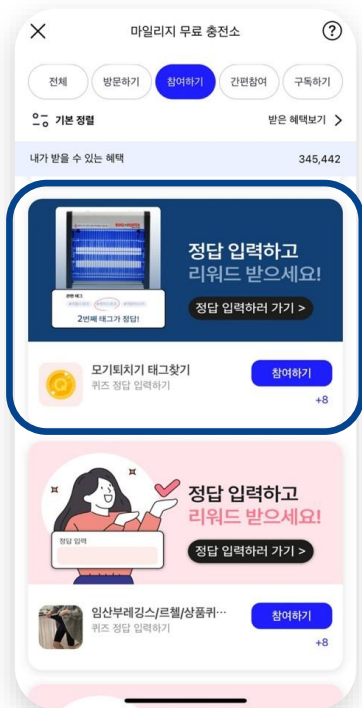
마일리지 무료 충전소

?

전체
방문하기
참여하기
간편참여
구독하기

기본 정렬
받은 혜택보기 >

내가 받을 수 있는 혜택
345,442

2번째 태그가 정답!

정답 입력하고
리워드 받으세요!
정답 입력하러 가기 >

모기퇴치기 태그찾기
퀴즈 정답 입력하기
참여하기
+8

정답 입력

정답 입력하고
리워드 받으세요!
정답 입력하러 가기 >

임산부레깅스/르첼/상품퀴...
퀴즈 정답 입력하기
참여하기
+8